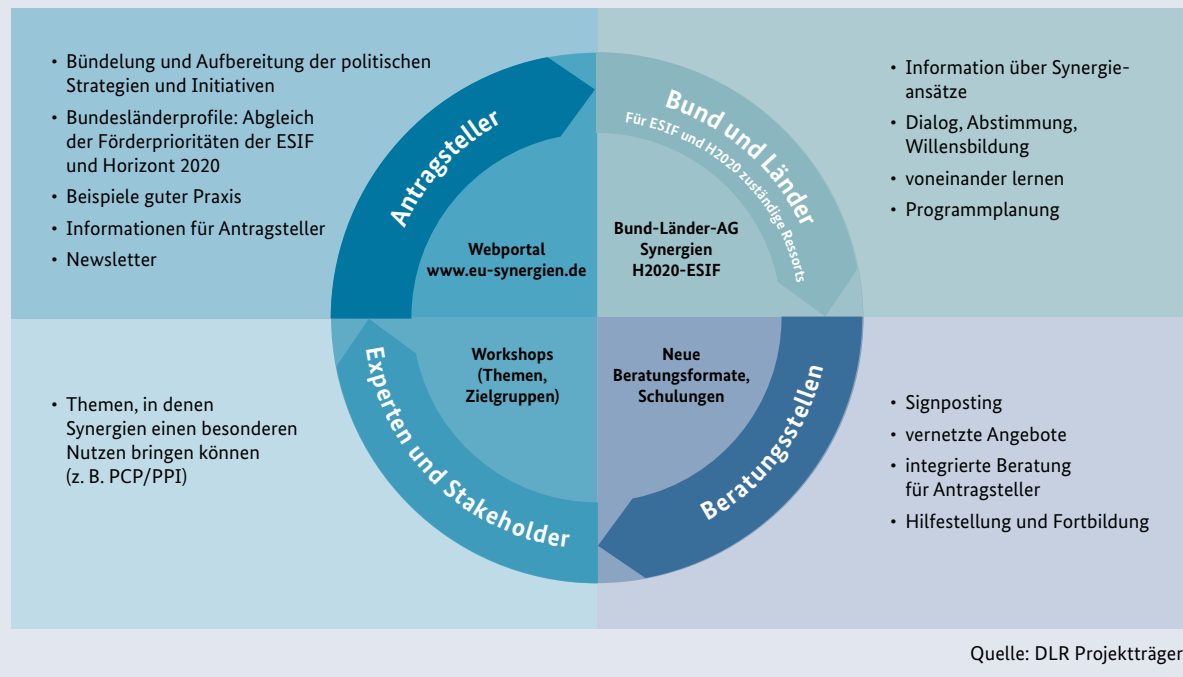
• Bündelung und Aufbereitung der politischen Strategien und Initiativen
• Bundesländerprofile: Abgleich der Förderprioritäten der ESIF und Horizont 2020
• Beispiele guter Praxis
• Informationen für Antragsteller
• Newsletter

Antragsteller

Webportal
www.eu-synergien.de

Bund und Länder
Für ESIF und H2020 zuständige Ressorts

Bund-Länder-AG
Synergien
H2020-ESIF

• Information über Synergieansätze
• Dialog, Abstimmung, Willensbildung
• voneinander lernen
• Programmplanung

• Themen, in denen Synergien einen besonderen Nutzen bringen können (z. B. PCP/PPI)

Experten und Stakeholder

Workshops
(Themen,
Zielgruppen)

Neue
Beratungsformate,
Schulungen

Beratungsstellen

• Signposting
• vernetzte Angebote
• integrierte Beratung für Antragsteller
• Hilfestellung und Fortbildung

Quelle: DLR Projektträger